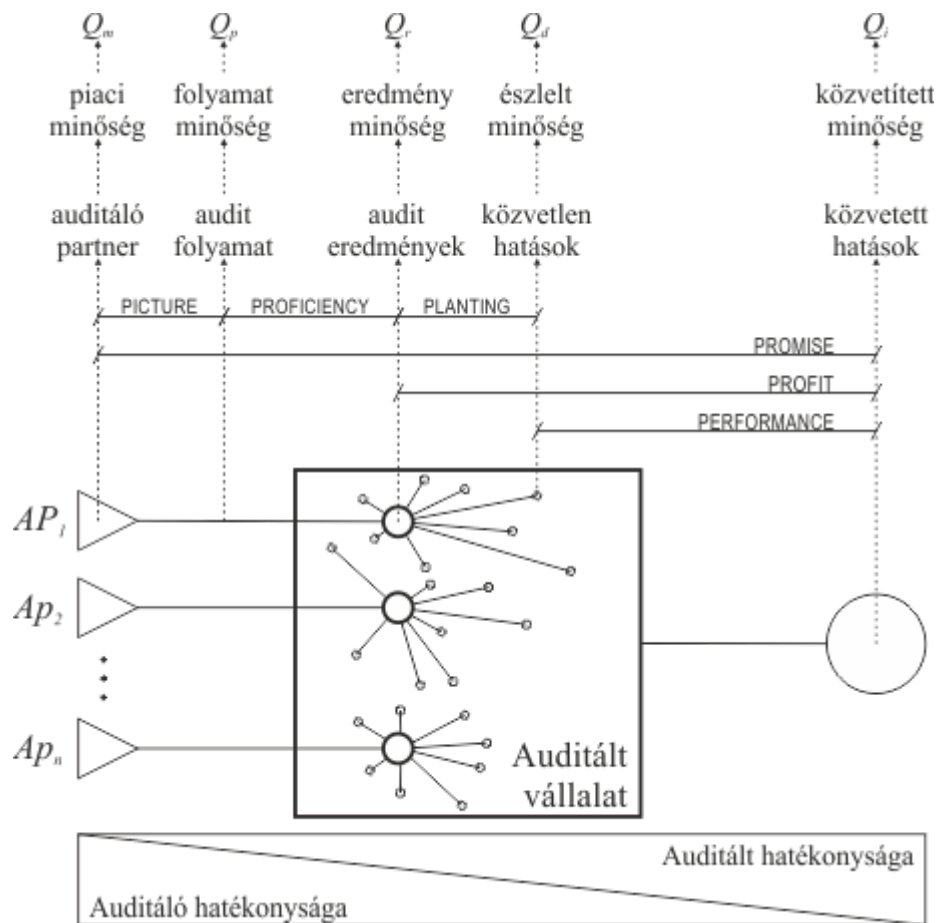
$Q_m$ $Q_p$ $Q_r$ $Q_d$ $Q_i$

piaci minőség
folyamat minőség
eredmény minőség
észlelt minőség
közvetített minőség

auditáló partner
audit folyamat
audit eredmények
közvetlen hatások
közvetett hatások

PICTURE
PROFICIENCY
PLANTING
PROMISE
PROFIT
PERFORMANCE

$AP_1$
$Ap_2$
$Ap_n$

Auditált vállalat

Auditált hatékonysága
Auditáló hatékonysága